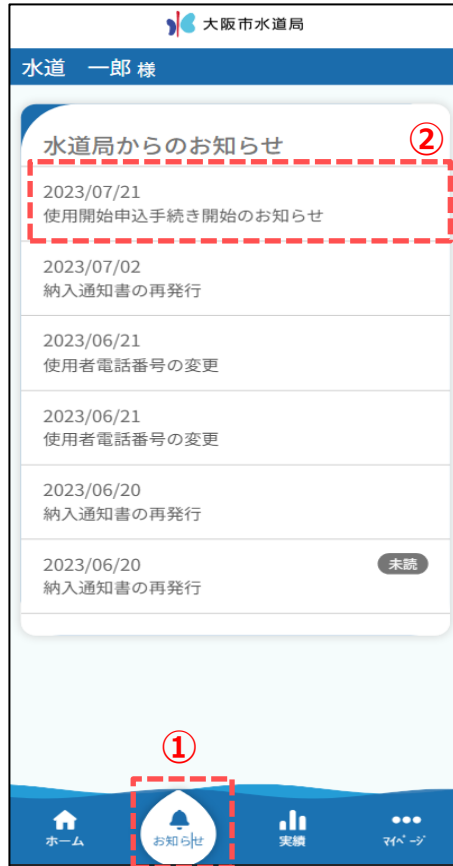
大阪市水道局

水道　一郎 様

水道局からのお知らせ

②

2023/07/21
使用開始申込手続き開始のお知らせ

2023/07/02
納入通知書の再発行

2023/06/21
使用者電話番号の変更

2023/06/21
使用者電話番号の変更

2023/06/20
納入通知書の再発行

2023/06/20
納入通知書の再発行

未読

①

ホーム

お知らせ

実績

マイページ